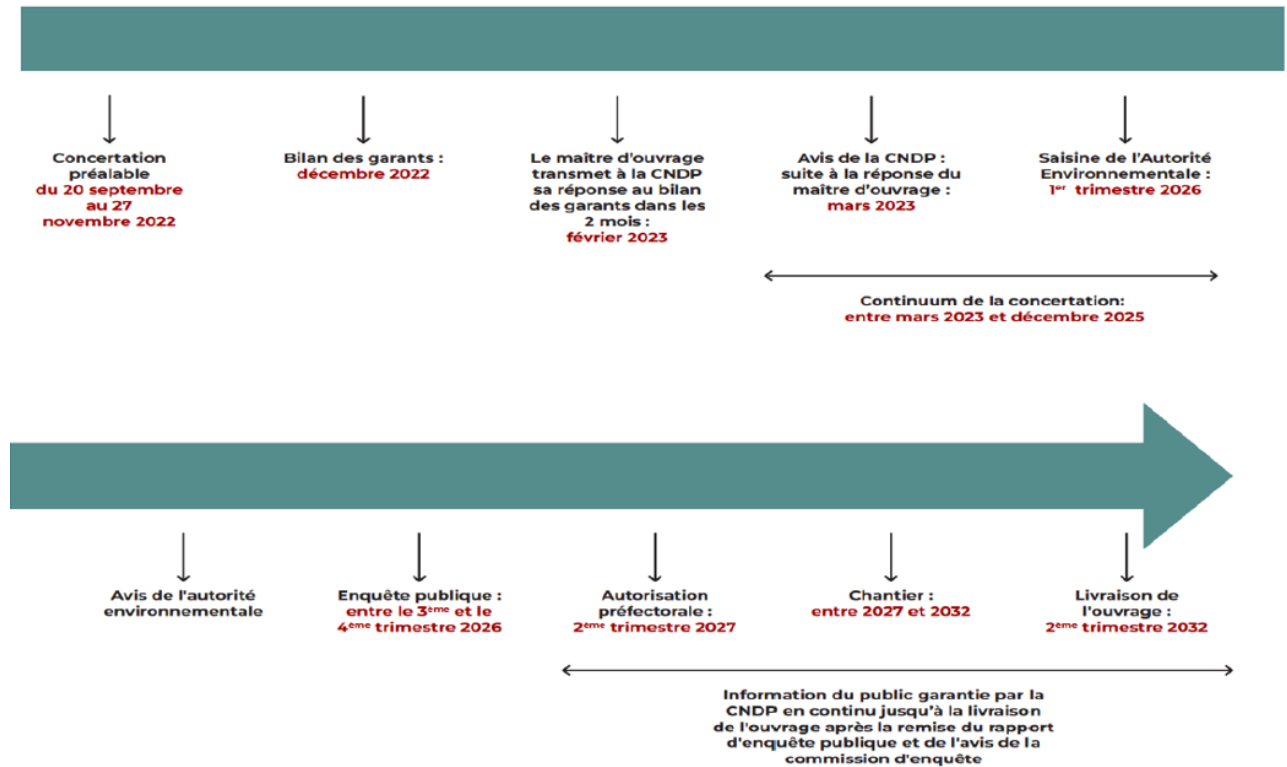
Concertation préalable du 20 septembre au 27 novembre 2022

Bilan des garants : décembre 2022

Le maître d'ouvrage transmet à la CNDP sa réponse au bilan des garants dans les 2 mois : février 2023

Avis de la CNDP : suite à la réponse du maître d'ouvrage : mars 2023

Saisine de l'Autorité Environnementale : 1$^{er}$ trimestre 2026

Continuum de la concertation: entre mars 2023 et décembre 2025

Avis de l'autorité environnementale

Enquête publique : entre le 3$^{ème}$ et le 4$^{ème}$ trimestre 2026

Autorisation préfectorale : 2$^{ème}$ trimestre 2027

Chantier : entre 2027 et 2032

Livraison de l'ouvrage : 2$^{ème}$ trimestre 2032

Information du public garantie par la CNDP en continu jusqu'à la livraison de l'ouvrage après la remise du rapport d'enquête publique et de l'avis de la commission d'enquête